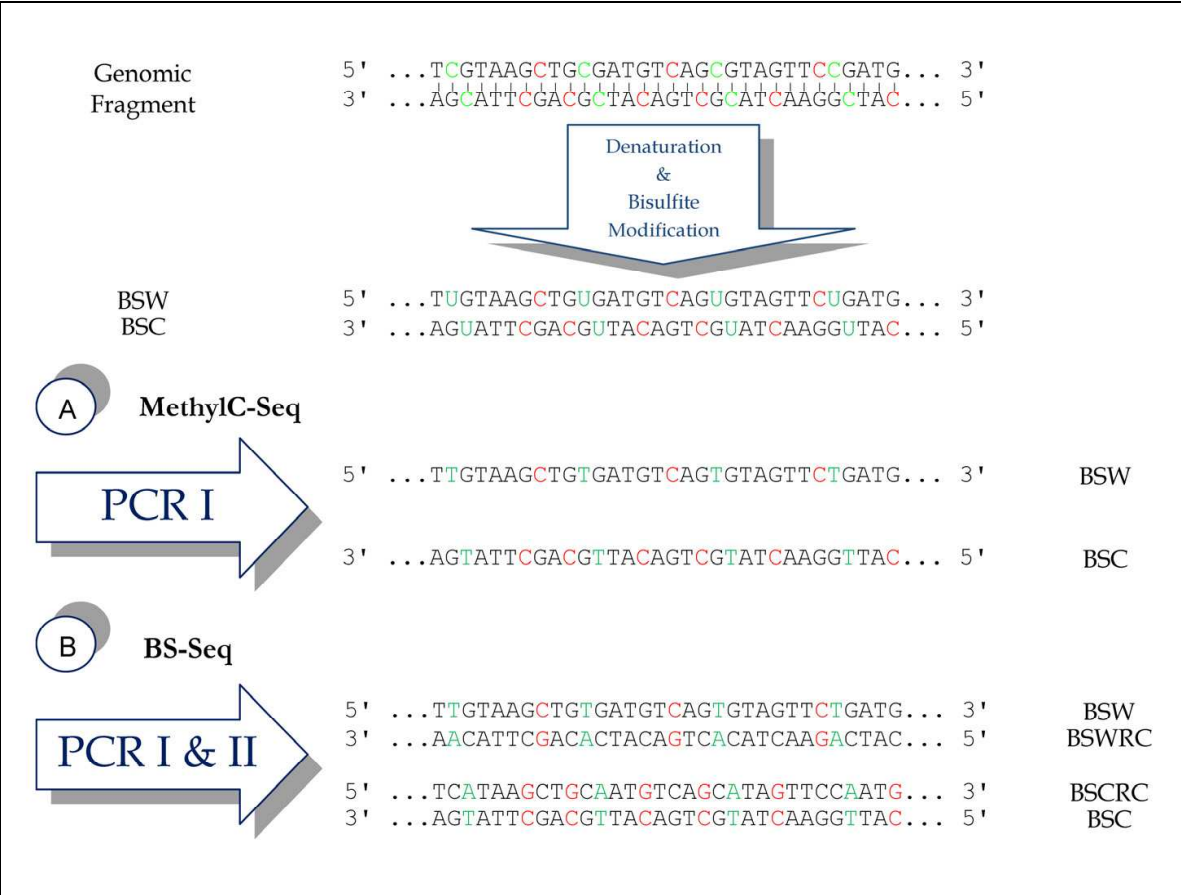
Genomic Fragment

5' ...TCGTAAGCTGCGATGTCAGCGTAGTTCCGATG... 3'
3' ...AGCATTCGACGCTACAGTCGCATCAAGGCTAC... 5'

Denaturation & Bisulfite Modification

BSW 5' ...TUGTAAGCTGUGATGTCAGUGTAGTTCUGATG... 3'
BSC 3' ...AGUATTCGACGUTACAGTCGUATCAAGGUTAC... 5'

A MethylC-Seq

PCR I

5' ...TTGTAAGCTGTGATGTCAGTGTAGTTCTGATG... 3' BSW

3' ...AGTATTCGACGTTACAGTCGTATCAAGGTTAC... 5' BSC

B BS-Seq

PCR I & II

5' ...TTGTAAGCTGTGATGTCAGTGTAGTTCTGATG... 3' BSW
3' ...AACATTCGACACTACAGTCACATCAAGACTAC... 5' BSWRC

5' ...TCATAAGCTGCAATGTCAGCATAGTTCCAATG... 3' BSCRC
3' ...AGTATTCGACGTTACAGTCGTATCAAGGTTAC... 5' BSC